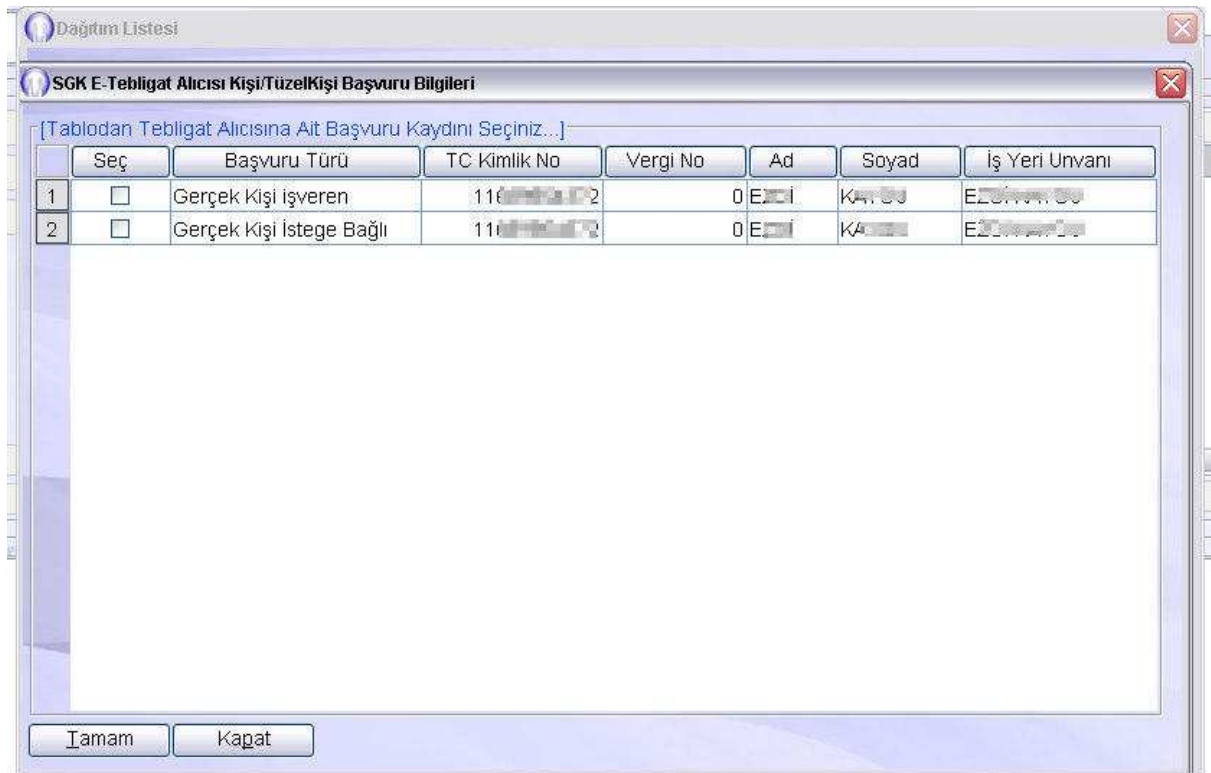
Dağıtım Listesi

SGK E-Tebligat Alıcısı Kişi/TüzelKişi Başvuru Bilgileri

[Tablodan Tebligat Alıcısına Ait Başvuru Kaydını Seçiniz...]

| | Seç | Başvuru Türü | TC Kimlik No | Vergi No | Ad | Soyad | İş Yeri Unvanı |
|---|---|---|---|---|---|---|---|
| 1 | ☐ | Gerçek Kişi işveren | 11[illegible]2 | 0 | E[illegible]İ | KA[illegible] | E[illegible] |
| 2 | ☐ | Gerçek Kişi İstege Bağlı | 11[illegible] | 0 | E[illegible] | KA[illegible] | E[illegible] |

Tamam Kapat